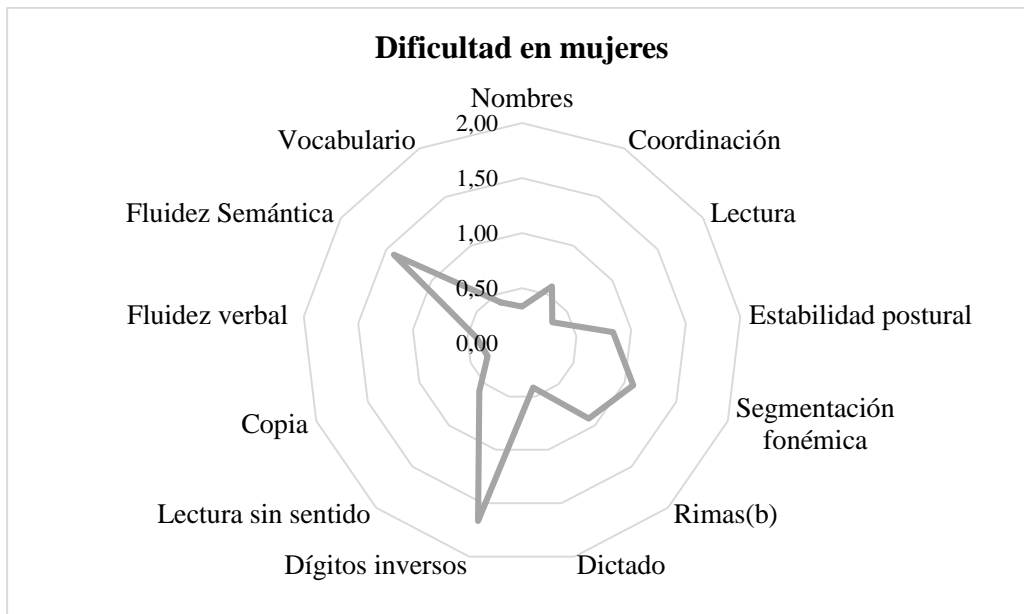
Dificultad en mujeres

Nombres
Coordinación
Lectura
Estabilidad postural
Segmentación fonémica
Rimas(b)
Dictado
Dígitos inversos
Lectura sin sentido
Copia
Fluidez verbal
Fluidez Semántica
Vocabulario

2,00
1,50
1,00
0,50
0,00